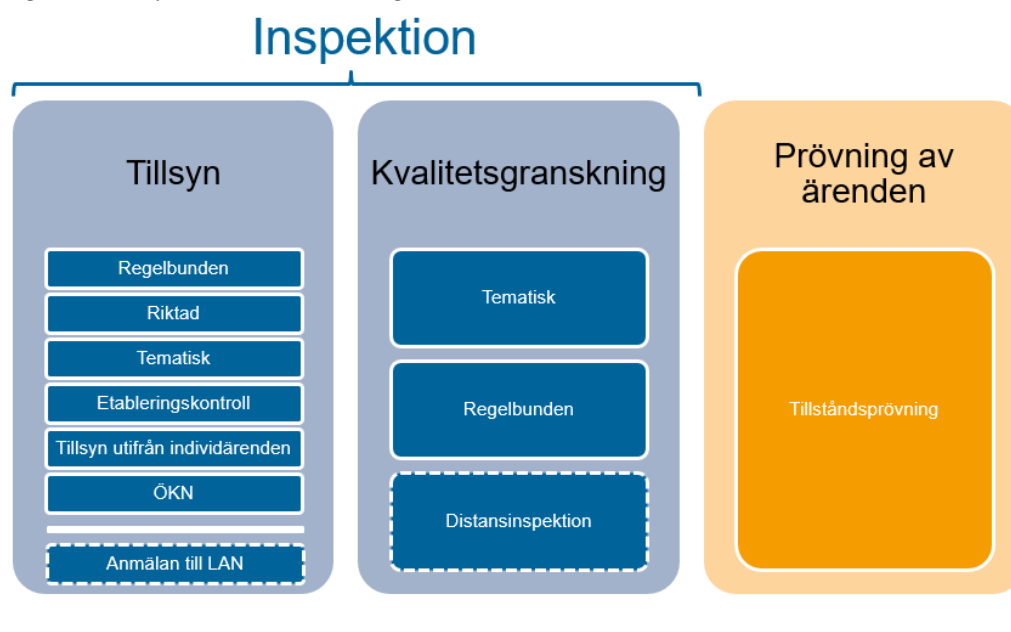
Inspektion

Tillsyn

Regelbunden

Riktad

Tematisk

Etableringskontroll

Tillsyn utifrån individärenden

ÖKN

Anmälan till LAN

Kvalitetsgranskning

Tematisk

Regelbunden

Distansinspektion

Prövning av ärenden

Tillståndsprövning